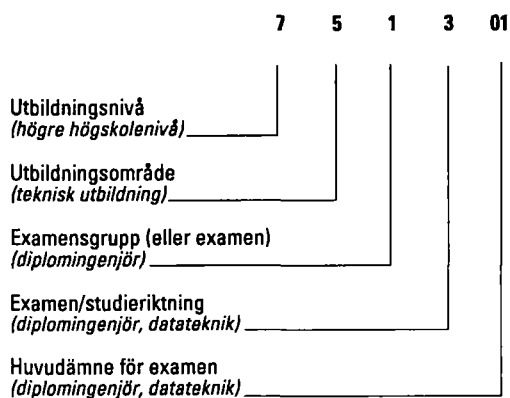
7 5 1 3 01

Utbildningsnivå
*(högre högskolenivå)*

Utbildningsområde
*(teknisk utbildning)*

Examensgrupp (eller examen)
*(diplomingenjör)*

Examen/studieriktning
*(diplomingenjör, datateknik)*

Huvudämne för examen
*(diplomingenjör, datateknik)*